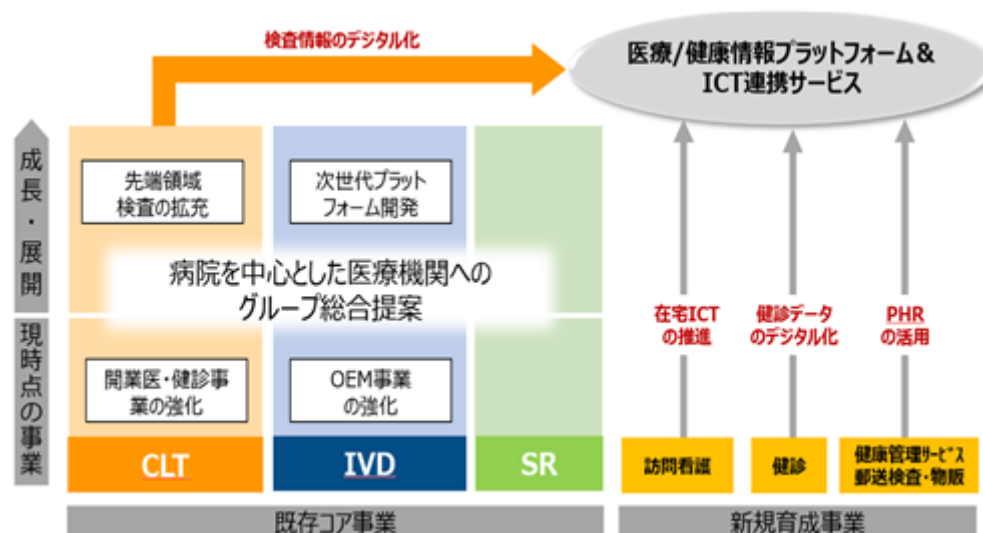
検査情報のデジタル化

医療/健康情報プラットフォーム&
ICT連携サービス

成長・展開

現時点の事業

先端領域
検査の拡充

次世代プラット
フォーム開発

病院を中心とした医療機関への
グループ総合提案

開業医・健診事業の強化

OEM事業
の強化

CLT

IVD

SR

在宅ICT
の推進

健診データ
のデジタル化

PHR
の活用

訪問看護

健診

健康管理サービス
郵送検査・物販

既存コア事業

新規育成事業